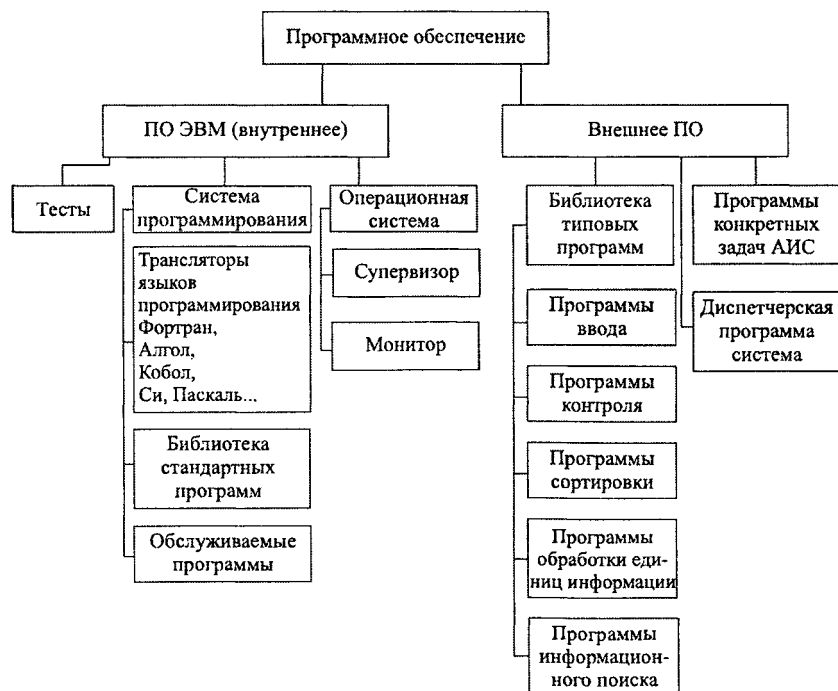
Программное обеспечение

ПО ЭВМ (внутреннее)

Внешнее ПО

Тесты

Система программирования

Трансляторы языков программирования Фортран, Алгол, Кобол, Си, Паскаль...

Библиотека стандартных программ

Обслуживаемые программы

Операционная система

Супервизор

Монитор

Библиотека типовых программ

Программы ввода

Программы контроля

Программы сортировки

Программы обработки единиц информации

Программы информационного поиска

Программы конкретных задач АИС

Диспетчерская программа система